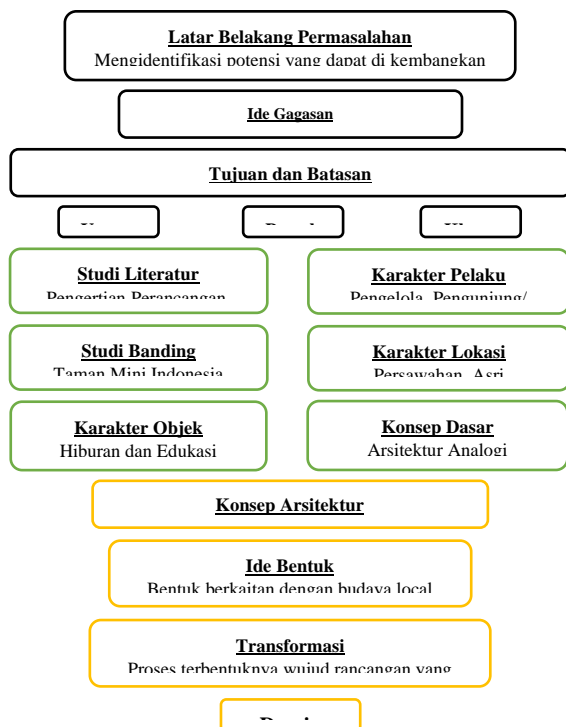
**Latar Belakang Permasalahan**
Mengidentifikasi potensi yang dapat di kembangkan

**Ide Gagasan**

**Tujuan dan Batasan**

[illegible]

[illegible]

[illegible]

**Studi Literatur**
Pengertian Perancangan

**Karakter Pelaku**
Pengelola, Pengunjung/

**Studi Banding**
Taman Mini Indonesia

**Karakter Lokasi**
Persawahan, Asri

**Karakter Objek**
Hiburan dan Edukasi

**Konsep Dasar**
Arsitektur Analogi

**Konsep Arsitektur**

**Ide Bentuk**
Bentuk berkaitan dengan budaya local

**Transformasi**
Proses terbentuknya wujud rancangan yang

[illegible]